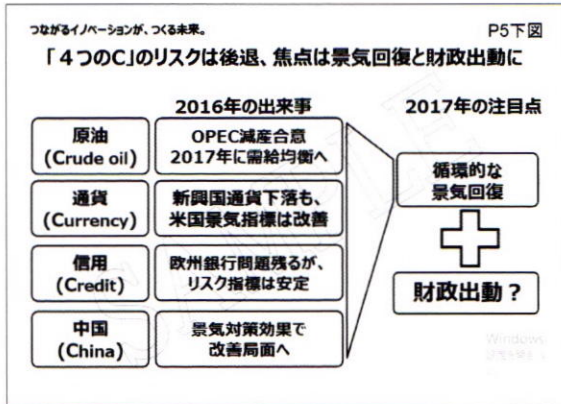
つながるイノベーションが、つくる未来。

P5下図

「４つのC」のリスクは後退、焦点は景気回復と財政出動に

2016年の出来事

2017年の注目点

原油
(Crude oil)

OPEC減産合意
2017年に需給均衡へ

通貨
(Currency)

新興国通貨下落も、
米国景気指標は改善

信用
(Credit)

欧州銀行問題残るが、
リスク指標は安定

中国
(China)

景気対策効果で
改善局面へ

循環的な
景気回復

財政出動？

Windows
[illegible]